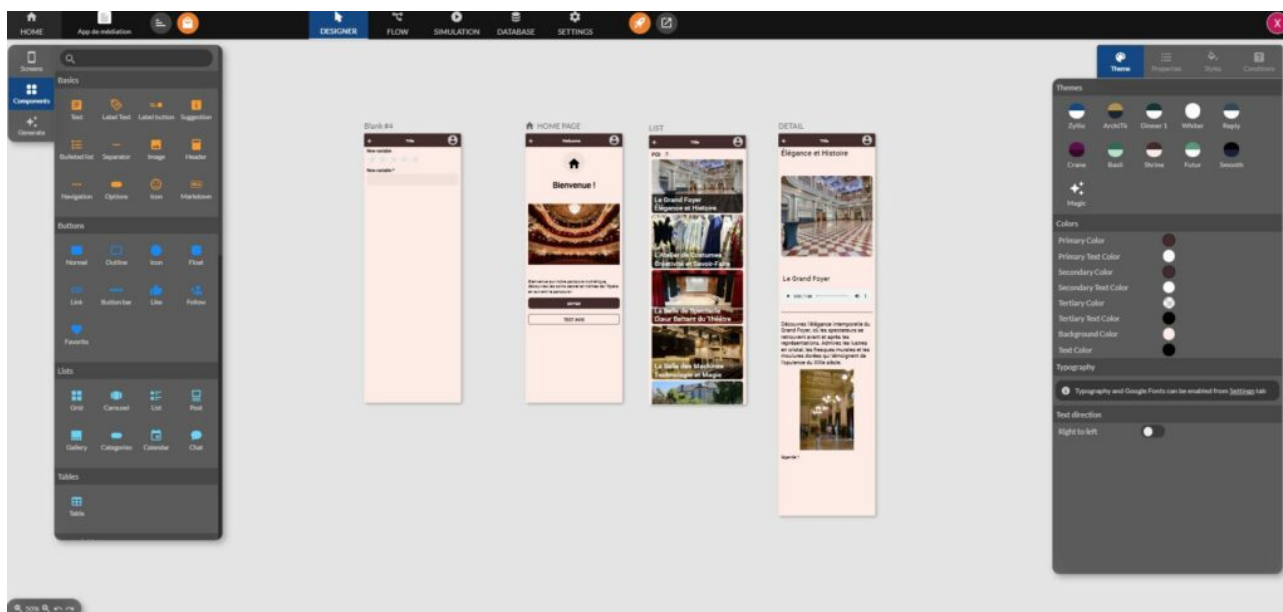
HOME
App de médiation
DESIGNER
FLOW
SIMULATION
DATABASE
SETTINGS
X

Screens
Components
Generate

Basics
Text
Label Text
Label button
Suggestion
Bulleted list
Separator
Image
Header
Navigation
Options
Icon
Markdown

Buttons
Normal
Outline
Icon
Float
Link
Button bar
Like
Follow
Favorite

Lists
Grid
Carousel
List
Post
Gallery
Categories
Calendar
Chat

Tables
Table

Blank #4
Title
New variable
New variable *

HOME PAGE
Welcome
Bienvenue !
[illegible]

LIST
Title
POI
Le Grand Foyer
Élégance et Histoire
L'Atelier de Costumes
Broderie et Savoir-Faire
La Salle de Spectacle
Cœur Battant du Théâtre
La Salle des Machines
Technologie et Magie

DETAIL
Title
Élégance et Histoire
Le Grand Foyer
Découvrez l'élégance intemporelle du Grand Foyer, où les spectateurs se retrouvent avant et après les représentations. Admirez les lustres en cristal, les fresques murales et les moulures dorées qui témoignent de l'opulence du XIXe siècle.

Theme
Properties
Styles
Conditions

Themes
Zyllia
ArchiTe
Dinner 1
Whites
Reply
Crane
Basil
Shrine
Futur
Smooth
Magic

Colors
Primary Color
Primary Text Color
Secondary Color
Secondary Text Color
Tertiary Color
Tertiary Text Color
Background Color
Text Color

Typography
Typography and Google Fonts can be enabled from Settings tab

Text direction
Right to left

50%